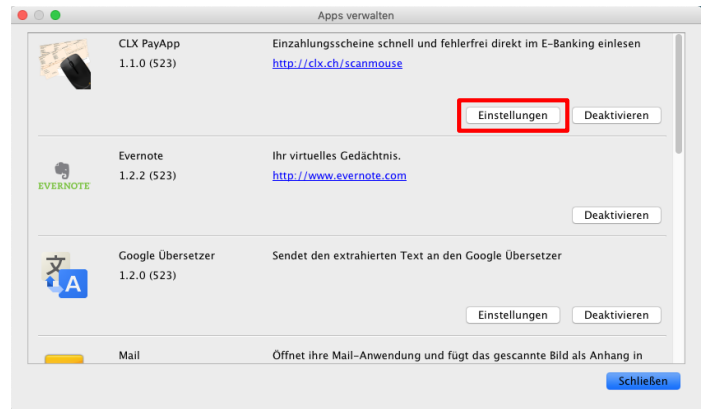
Apps verwalten

CLX PayApp
1.1.0 (523)
Einzahlungsscheine schnell und fehlerfrei direkt im E-Banking einlesen
http://clx.ch/scanmouse
Einstellungen
Deaktivieren

EVERNOTE
Evernote
1.2.2 (523)
Ihr virtuelles Gedächtnis.
http://www.evernote.com
Deaktivieren

Google Übersetzer
1.2.0 (523)
Sendet den extrahierten Text an den Google Übersetzer
Einstellungen
Deaktivieren

Mail
Öffnet ihre Mail-Anwendung und fügt das gescannte Bild als Anhang in

Schließen